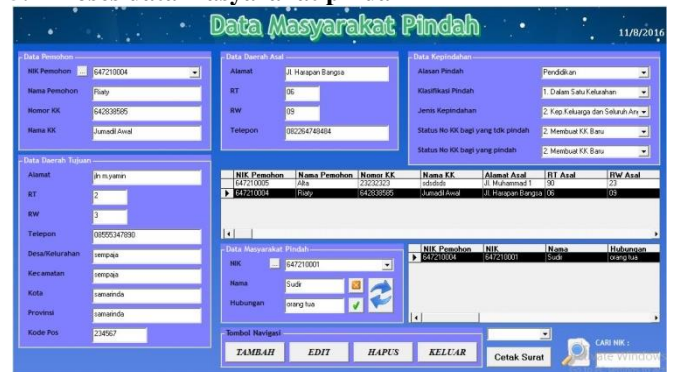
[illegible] Data Masyarakat Pindah

Data Masyarakat Pindah

11/8/2016

Data Pemohon
NIK Pemohon ... 647210004
Nama Pemohon Riaty
Nomor KK 642838585
Nama KK Jumadil Awal

Data Daerah Tujuan
Alamat jln.m.yamin
RT 2
RW 3
Telepon 085555347890
Desa/Kelurahan sempaja
Kecamatan sempaja
Kota samarinda
Provinsi samarinda
Kode Pos 234567

Data Daerah Asal
Alamat Jl. Harapan Bangsa
RT 06
RW 09
Telepon 082264748484

Data Kepindahan
Alasan Pindah Pendidikan
Klasifikasi Pindah 1. Dalam Satu Kelurahan
Jenis Kepindahan 2. Kep.Keluarga dan Seluruh Ang
Status No KK bagi yang tdk pindah 2. Membuat KK Baru
Status No KK bagi yang pindah 2. Membuat KK Baru

| NIK Pemohon | Nama Pemohon | Nomor KK | Nama KK | Alamat Asal | RT Asal | RW Asal |
|---|---|---|---|---|---|---|
| 647210005 | Alfa | 23232323 | sdsdsdi | Jl. Muhammad 1 | 90 | 23 |
| 647210004 | Riaty | 642838585 | Jumadil Awal | Jl. Harapan Bangsa | 06 | 09 |

Data Masyarakat Pindah
NIK ... 647210001
Nama Sudir
Hubungan orang tua

| NIK Pemohon | NIK | Nama | Hubungan |
|---|---|---|---|
| 647210004 | 647210001 | Sudir | orang tua |

Tombol Navigasi
TAMBAH EDIT HAPUS KELUAR

Cetak Surat

CARI NIK :